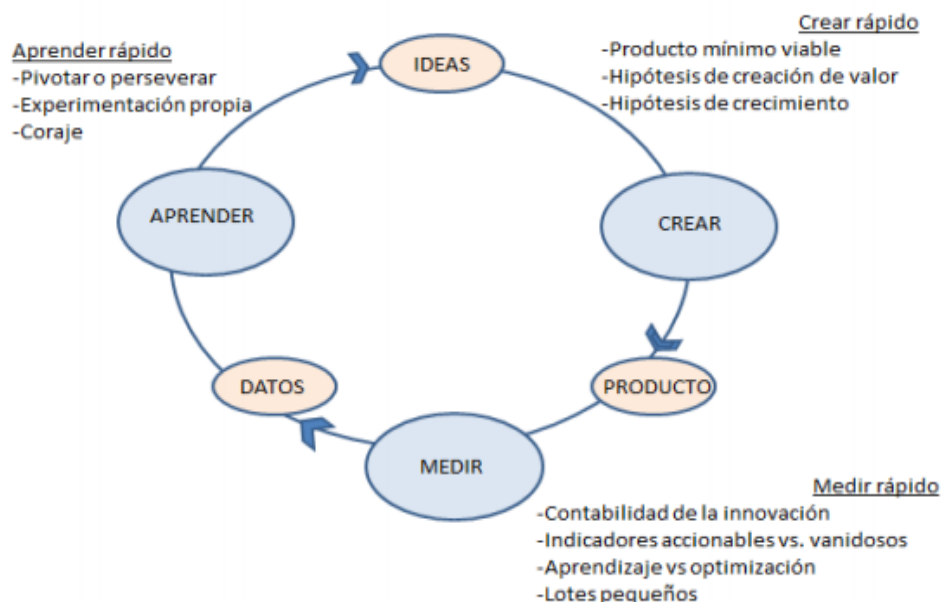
Aprender rápido
-Pivotar o perseverar
-Experimentación propia
-Coraje

IDEAS

Crear rápido
-Producto mínimo viable
-Hipótesis de creación de valor
-Hipótesis de crecimiento

APRENDER

CREAR

DATOS

PRODUCTO

MEDIR

Medir rápido
-Contabilidad de la innovación
-Indicadores accionables vs. vanidosos
-Aprendizaje vs optimización
-Lotes pequeños